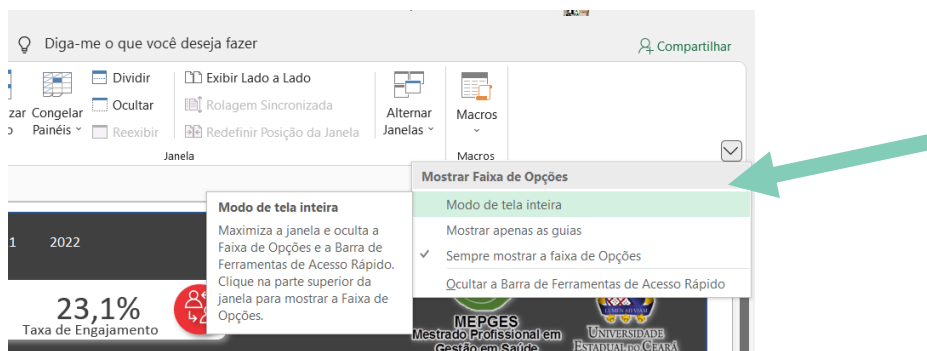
Diga-me o que você deseja fazer

Compartilhar

zar
o

Congelar Painéis

Dividir
Ocultar
Reexibir

Exibir Lado a Lado
Rolagem Sincronizada
Redefinir Posição da Janela

Alternar Janelas

Macros

Janela

Macros

Mostrar Faixa de Opções
Modo de tela inteira
Mostrar apenas as guias
Sempre mostrar a faixa de Opções
Ocultar a Barra de Ferramentas de Acesso Rápido

Modo de tela inteira
Maximiza a janela e oculta a Faixa de Opções e a Barra de Ferramentas de Acesso Rápido. Clique na parte superior da janela para mostrar a Faixa de Opções.

1 2022

23,1%
Taxa de Engajamento

MEPGES
Mestrado Profissional em Gestão em Saúde

Universidade Estadual do Ceará